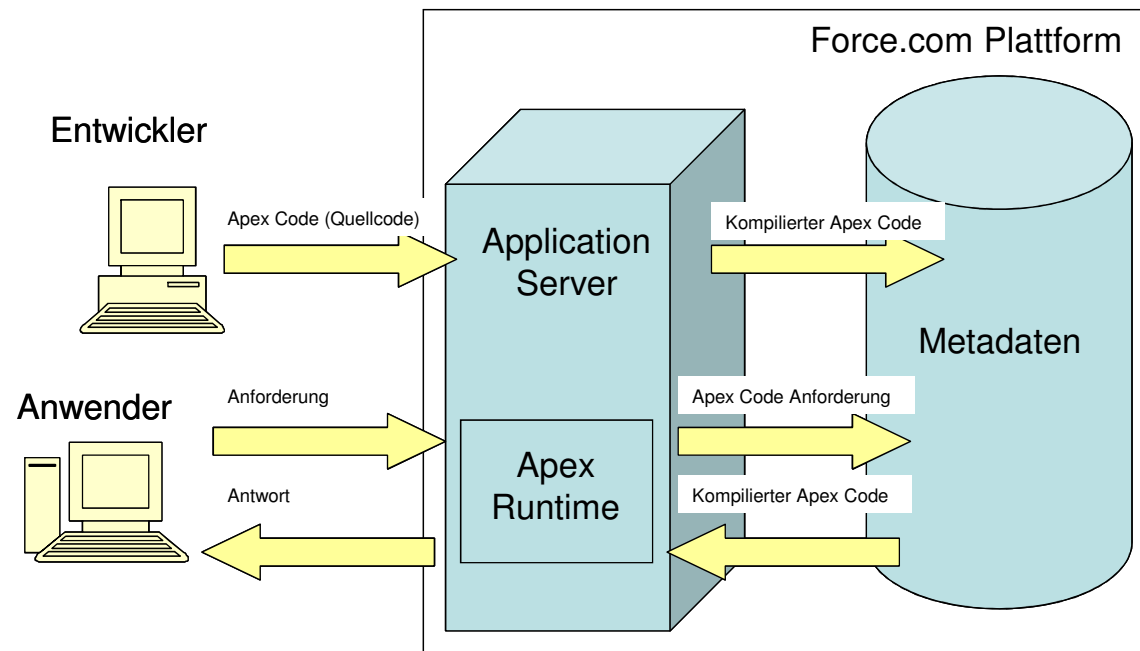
Force.com Plattform

Entwickler

Apex Code (Quellcode)

Application Server

Kompilierter Apex Code

Metadaten

Anwender

Anforderung

Apex Code Anforderung

Apex Runtime

Antwort

Kompilierter Apex Code